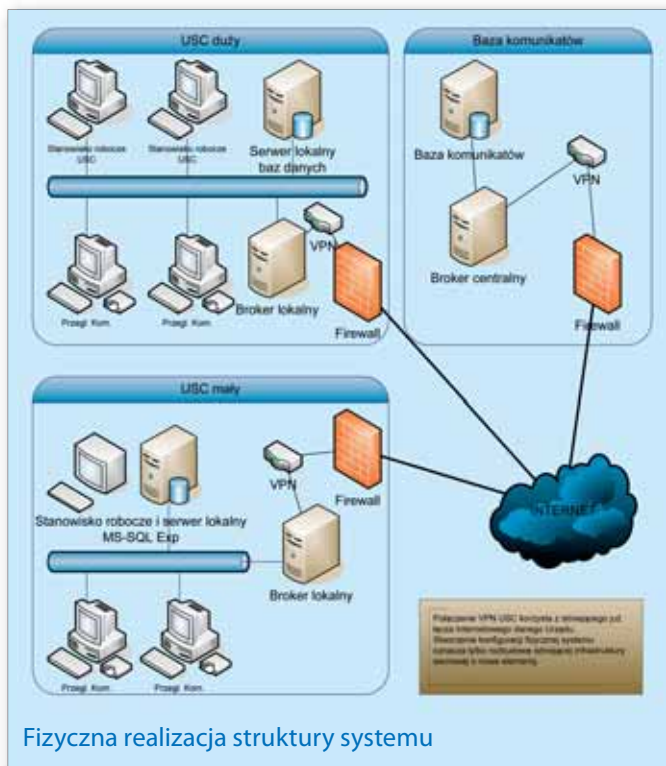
USC duży

Stanowisko robocze USC

Stanowisko robocze USC

Serwer lokalny baz danych

VPN

Przegl. Kom

Przegl. Kom

Broker lokalny

Firewall

Baza komunikatów

Baza komunikatów

VPN

Broker centralny

Firewall

USC mały

VPN

Firewall

Stanowisko robocze i serwer lokalny MS-SQL Exp

Broker lokalny

INTERNET

Przegl. Kom

Przegl. Kom

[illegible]

Fizyczna realizacja struktury systemu